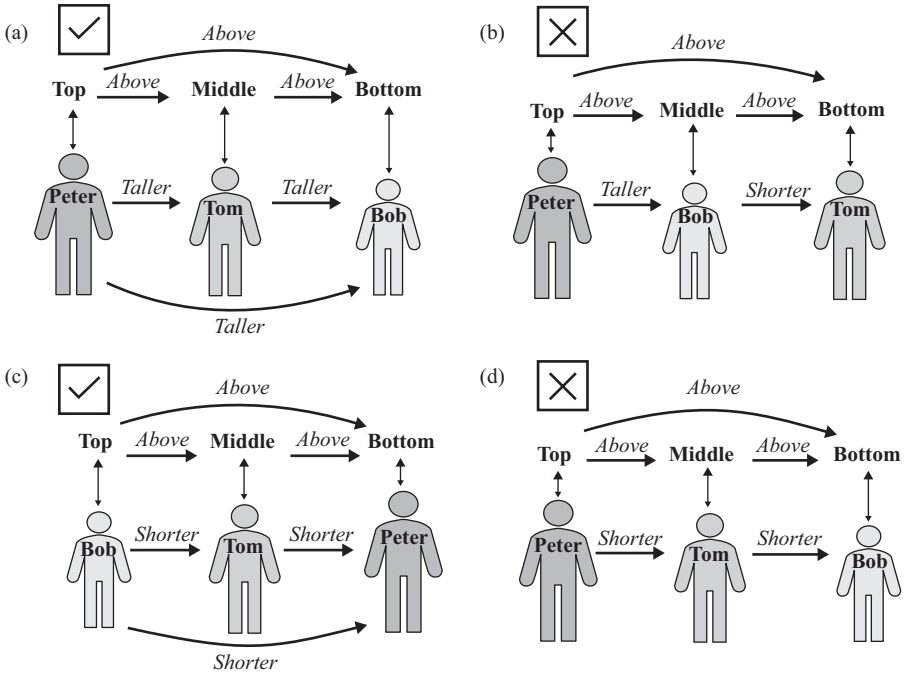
(a)

Above

Top Above Middle Above Bottom

Peter Taller Tom Taller Bob

Taller

(b)

Above

Top Above Middle Above Bottom

Peter Taller Bob Shorter Tom

(c)

Above

Top Above Middle Above Bottom

Bob Shorter Tom Shorter Peter

Shorter

(d)

Above

Top Above Middle Above Bottom

Peter Shorter Tom Shorter Bob